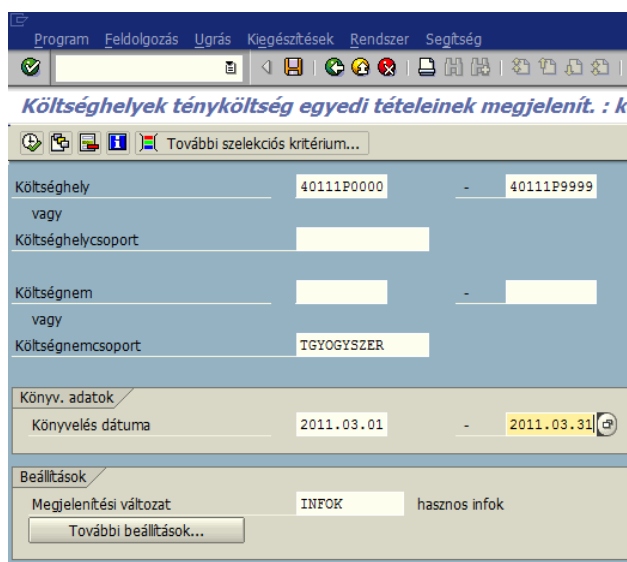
Program Feldolgozás Ugrás Kiegészítések Rendszer Segítség

Költséghelyek ténylköltség egyedi tételeinek megjelenít. : k

További szelekciós kritérium...

Költséghely 40111P0000 - 40111P9999
vagy
Költséghelycsoport

Költségnem -
vagy
Költségnemcsoport TGYOGYSZER

Könyv. adatok
Könyvelés dátuma 2011.03.01 - 2011.03.31

Beállítások
Megjelenítési változat INFOK hasznos infok
További beállítások...